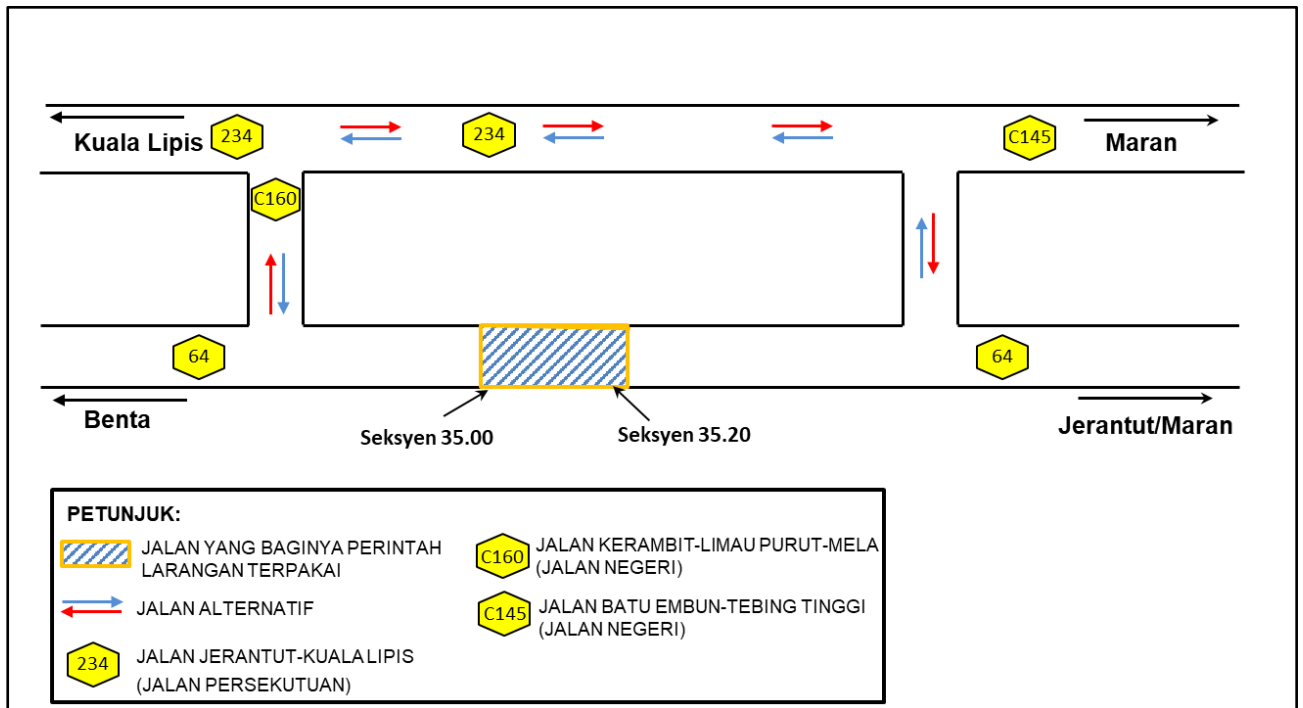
Kuala Lipis
234
234
C145
Maran
C160
64
64
Benta
Seksyen 35.00
Seksyen 35.20
Jerantut/Maran

PETUNJUK:
JALAN YANG BAGINYA PERINTAH LARANGAN TERPAKAI
JALAN ALTERNATIF
234 JALAN JERANTUT-KUALA LIPIS (JALAN PERSEKUTUAN)
C160 JALAN KERAMBIT-LIMAU PURUT-MELA (JALAN NEGERI)
C145 JALAN BATU EMBUN-TEBING TINGGI (JALAN NEGERI)